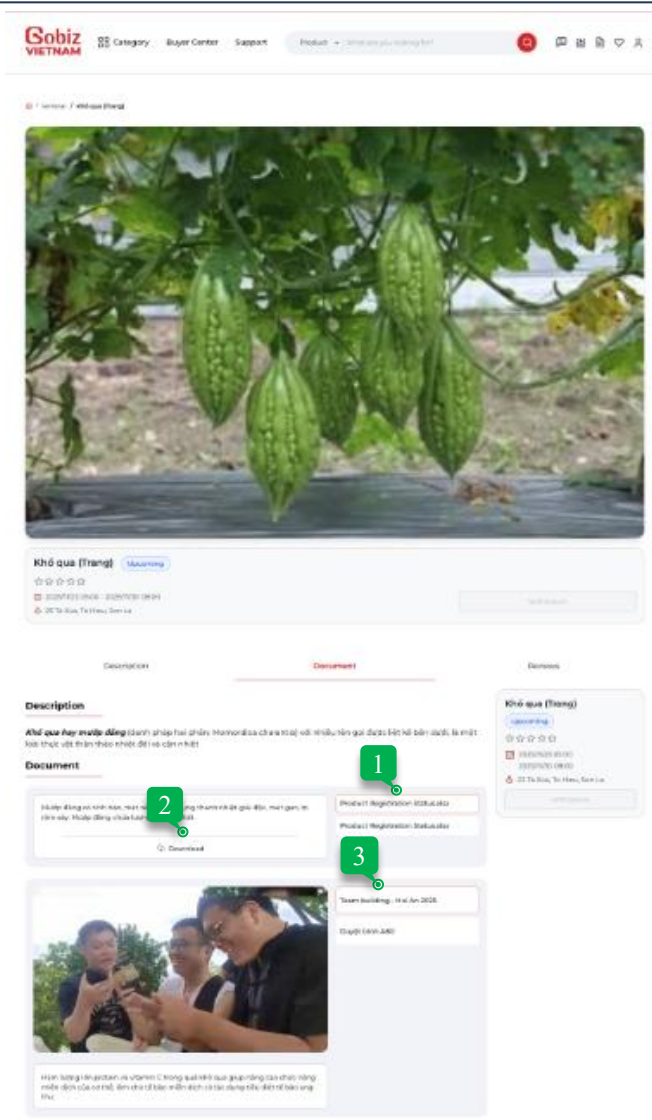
Gobiz VIETNAM

Category Buyer Center Support Product What are you looking for?

Khổ qua (Trang)

Khổ qua (Trang) Upcoming

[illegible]

20 Tô Hiệu, Tô Hiệu, Sơn La

Description Document Reviews

Description

Khổ qua hay mướp đắng (danh pháp hai phần: Momordica charantia) với nhiều tên gọi được liệt kê bên dưới, là một loài thực vật thân thảo nhiệt đới và cận nhiệt

Document

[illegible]

2

Download

1

Product Registration Status.doc

Product Registration Status.doc

3

Team building - Hội An 2025

Duyệt tình 2/60

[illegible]

Khổ qua (Trang)

Upcoming

20 Tô Hiệu, Tô Hiệu, Sơn La